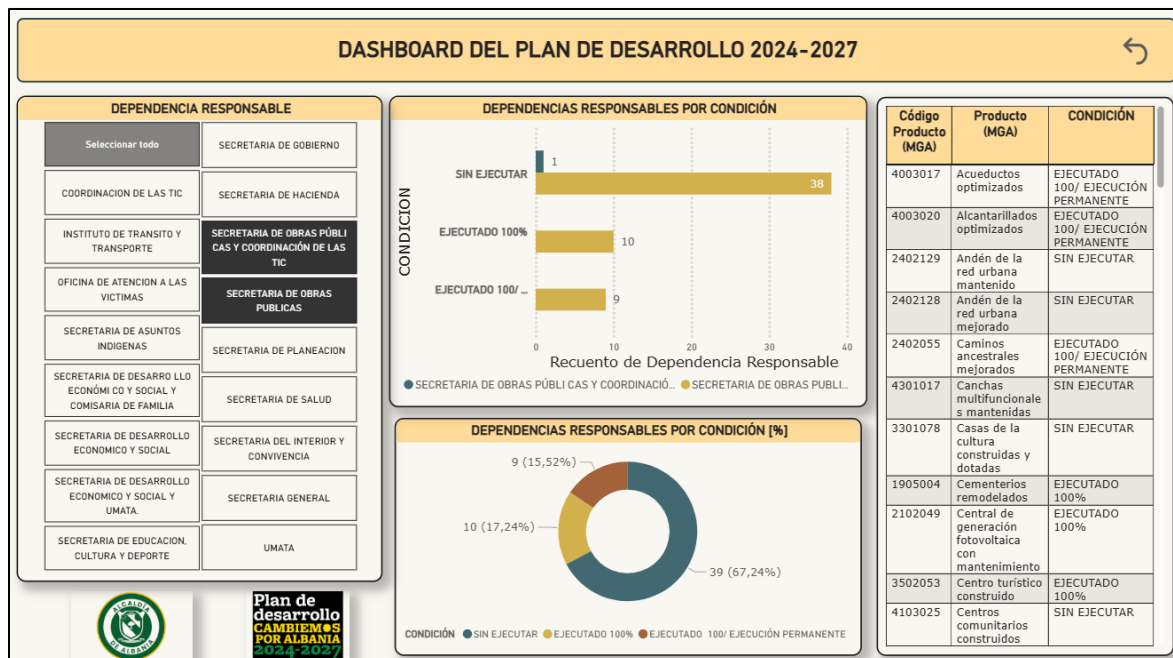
DASHBOARD DEL PLAN DE DESARROLLO 2024-2027

DEPENDENCIA RESPONSABLE

Seleccionar todo
SECRETARIA DE GOBIERNO
COORDINACION DE LAS TIC
SECRETARIA DE HACIENDA
INSTITUTO DE TRANSITO Y TRANSPORTE
SECRETARIA DE OBRAS PÚBLICAS Y COORDINACIÓN DE LAS TIC
OFICINA DE ATENCION A LAS VICTIMAS
SECRETARIA DE OBRAS PUBLICAS
SECRETARIA DE ASUNTOS INDIGENAS
SECRETARIA DE PLANEACION
SECRETARIA DE DESARROLLO ECONÓMICO Y SOCIAL Y COMISARIA DE FAMILIA
SECRETARIA DE SALUD
SECRETARIA DE DESARROLLO ECONOMICO Y SOCIAL
SECRETARIA DEL INTERIOR Y CONVIVENCIA
SECRETARIA DE DESARROLLO ECONOMICO Y SOCIAL Y UMATA.
SECRETARIA GENERAL
SECRETARIA DE EDUCACION, CULTURA Y DEPORTE
UMATA

DEPENDENCIAS RESPONSABLES POR CONDICIÓN

CONDICION
SIN EJECUTAR
1
38
EJECUTADO 100%
10
EJECUTADO 100/ ...
9
0 10 20 30 40
Recuento de Dependencia Responsable
SECRETARIA DE OBRAS PÚBLICAS Y COORDINACIÓ... SECRETARIA DE OBRAS PUBLI...

DEPENDENCIAS RESPONSABLES POR CONDICIÓN [%]

9 (15,52%)
10 (17,24%)
39 (67,24%)
CONDICIÓN SIN EJECUTAR EJECUTADO 100% EJECUTADO 100/ EJECUCIÓN PERMANENTE

| Código Producto (MGA) | Producto (MGA) | CONDICIÓN |
|---|---|---|
| 4003017 | Acueductos optimizados | EJECUTADO 100/ EJECUCIÓN PERMANENTE |
| 4003020 | Alcantarillados optimizados | EJECUTADO 100/ EJECUCIÓN PERMANENTE |
| 2402129 | Andén de la red urbana mantenido | SIN EJECUTAR |
| 2402128 | Andén de la red urbana mejorado | SIN EJECUTAR |
| 2402055 | Caminos ancestrales mejorados | EJECUTADO 100/ EJECUCIÓN PERMANENTE |
| 4301017 | Canchas multifuncionales mantenidas | SIN EJECUTAR |
| 3301078 | Casas de la cultura construidas y dotadas | SIN EJECUTAR |
| 1905004 | Cementerios remodelados | EJECUTADO 100% |
| 2102049 | Central de generación fotovoltaica con mantenimiento | EJECUTADO 100% |
| 3502053 | Centro turístico construido | EJECUTADO 100% |
| 4103025 | Centros comunitarios construidos | SIN EJECUTAR |

ALCALDÍA DE ALBANIA
Plan de desarrollo CAMBIEMOS POR ALBANIA 2024-2027